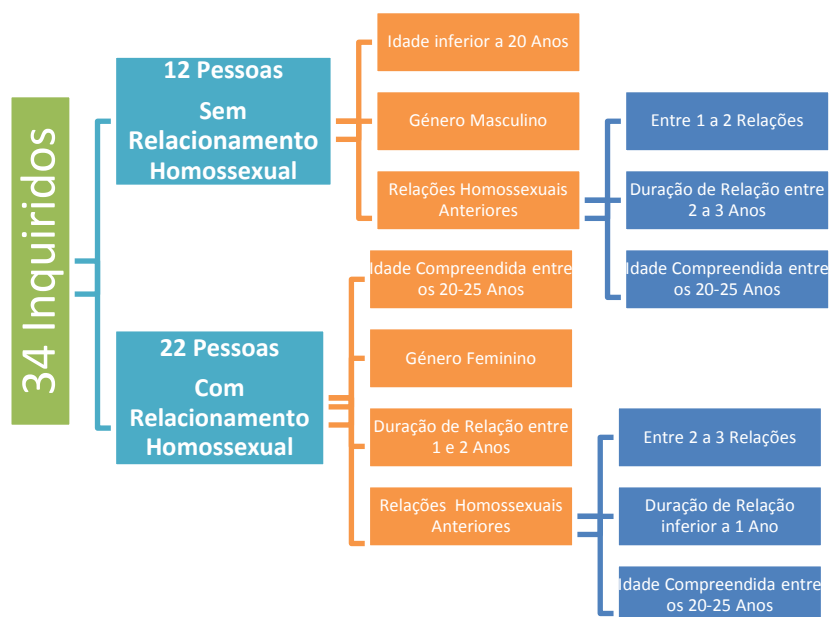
34 Inquiridos

12 Pessoas
Sem Relacionamento Homossexual

Idade inferior a 20 Anos

Género Masculino

Relações Homossexuais Anteriores

Entre 1 a 2 Relações

Duração de Relação entre 2 a 3 Anos

Idade Compreendida entre os 20-25 Anos

22 Pessoas
Com Relacionamento Homossexual

Idade Compreendida entre os 20-25 Anos

Género Feminino

Duração de Relação entre 1 e 2 Anos

Relações Homossexuais Anteriores

Entre 2 a 3 Relações

Duração de Relação inferior a 1 Ano

Idade Compreendida entre os 20-25 Anos